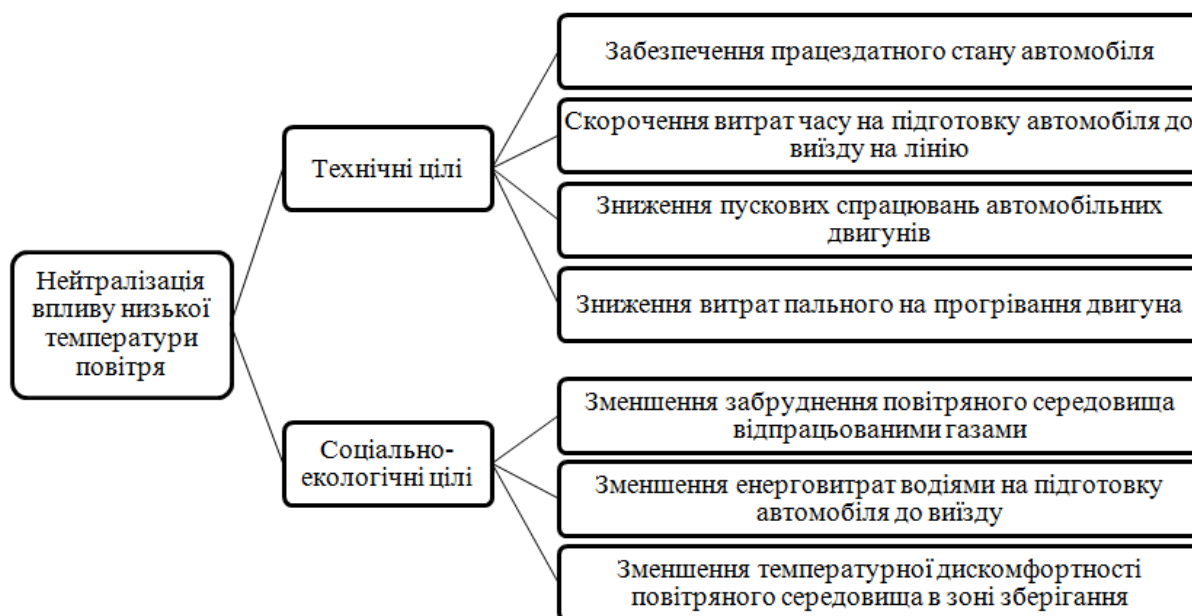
Нейтралізація впливу низької температури повітря

Технічні цілі

Забезпечення працездатного стану автомобіля

Скорочення витрат часу на підготовку автомобіля до виїзду на лінію

Зниження пускових спрацювань автомобільних двигунів

Зниження витрат пального на прогрівання двигуна

Соціально-екологічні цілі

Зменшення забруднення повітряного середовища відпрацьованими газами

Зменшення енерговитрат водіями на підготовку автомобіля до виїзду

Зменшення температурної дискомфортності повітряного середовища в зоні зберігання